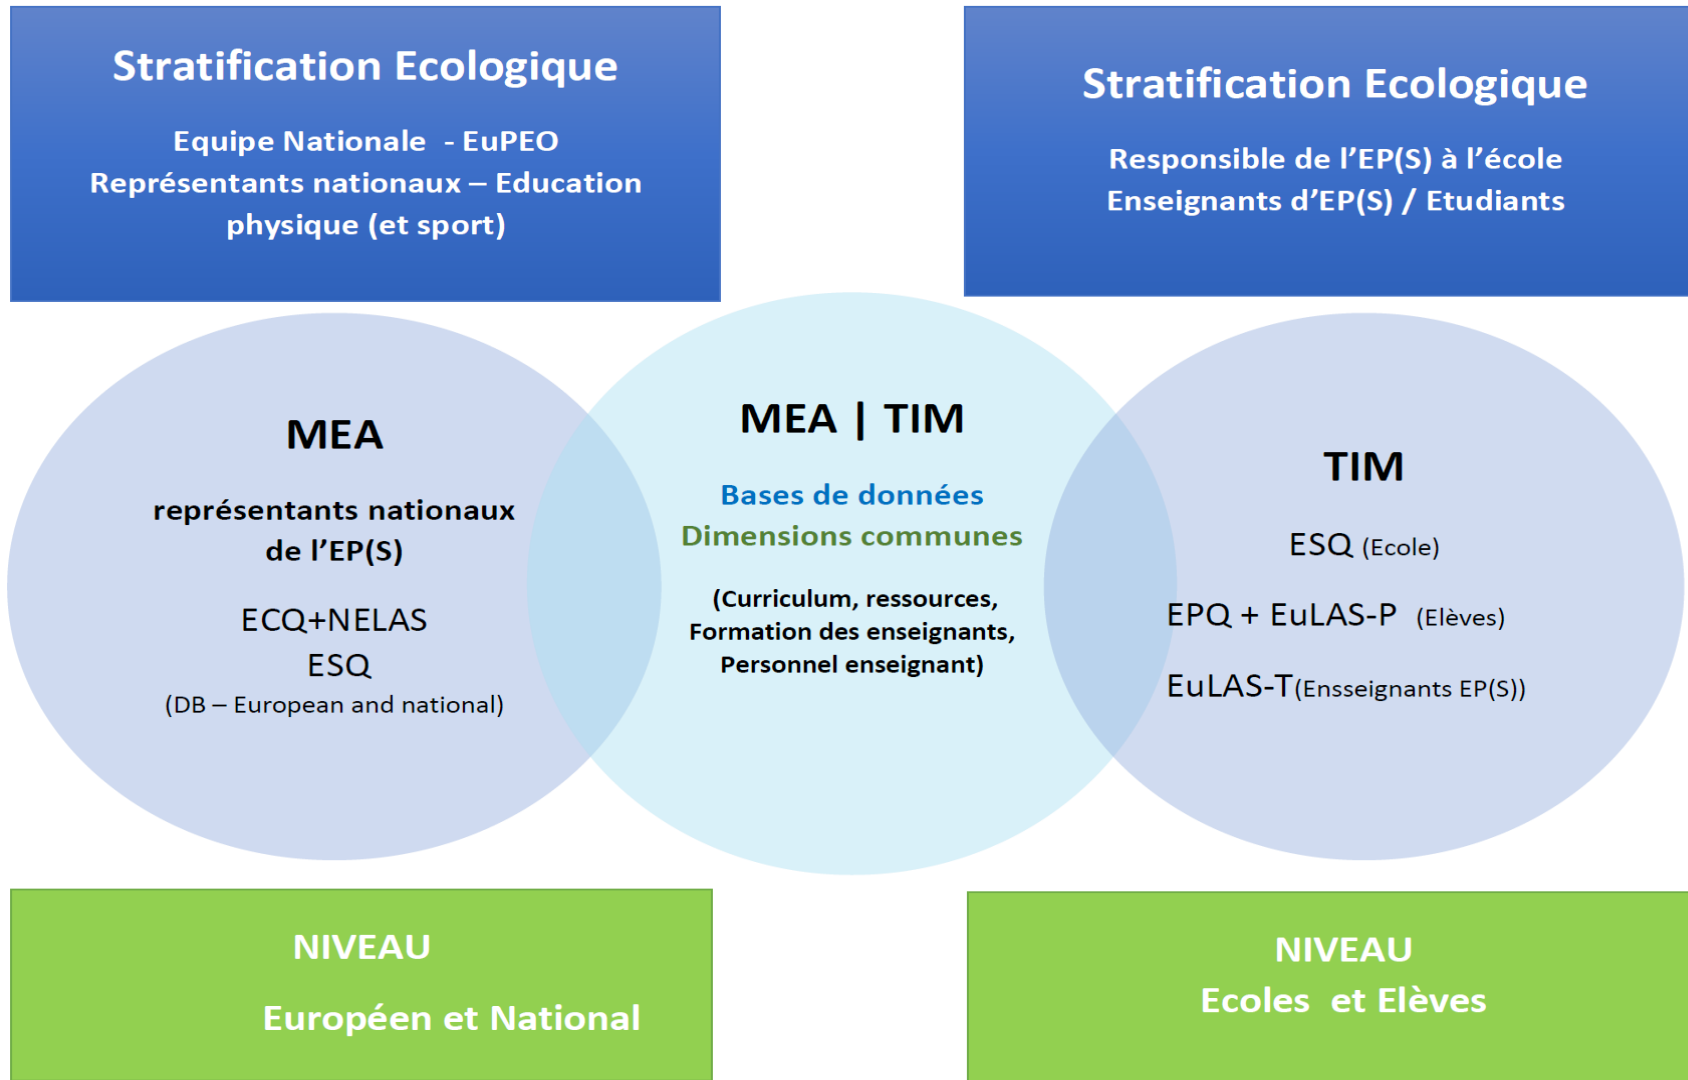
Stratification Ecologique

Equipe Nationale - EuPEO
Représentants nationaux – Education physique (et sport)

Stratification Ecologique

Responsable de l’EP(S) à l’école
Enseignants d’EP(S) / Etudiants

MEA

représentants nationaux de l’EP(S)

ECQ+NELAS
ESQ
(DB – European and national)

MEA | TIM

Bases de données
Dimensions communes

(Curriculum, ressources, Formation des enseignants, Personnel enseignant)

TIM

ESQ (Ecole)

EPQ + EuLAS-P (Elèves)

EuLAS-T(Ensseignants EP(S))

NIVEAU

Européen et National

NIVEAU
Ecoles et Elèves